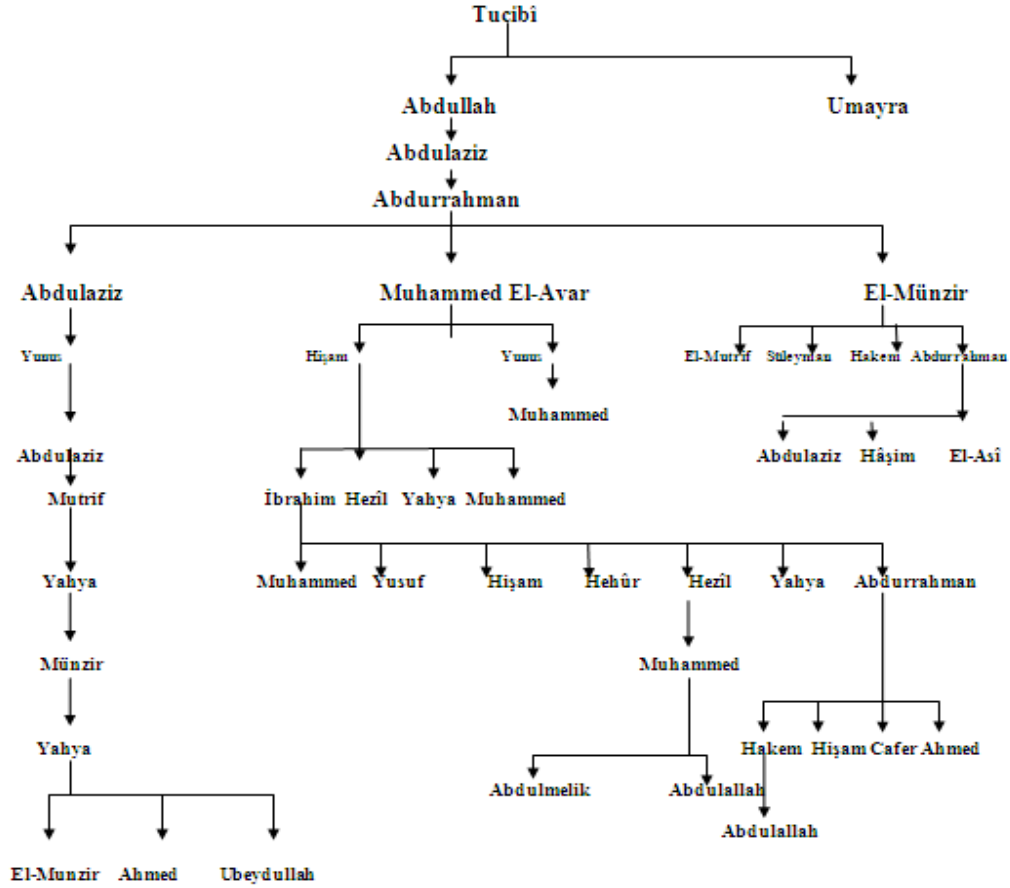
Tucibî

Abdullah

Umayra

Abdulaziz

Abdurrahman

Abdulaziz

Muhammed El-Avar

El-Münzir

Yunus

Hişam

Yunus

El-Mutrif

Süleyman

Hakem

Abdurrahman

Muhammed

Abdulaziz

Hâşim

El-Asî

Abdulaziz

Mutrif

İbrahim

Hezîl

Yahya

Muhammed

Yahya

Muhammed

Yusuf

Hişam

Hehûr

Hezîl

Yahya

Abdurrahman

Münzir

Muhammed

Yahya

Hakem

Hişam

Cafer

Ahmed

Abdulmelik

Abdulallah

Abdulallah

El-Munzir

Ahmed

Ubeydullah